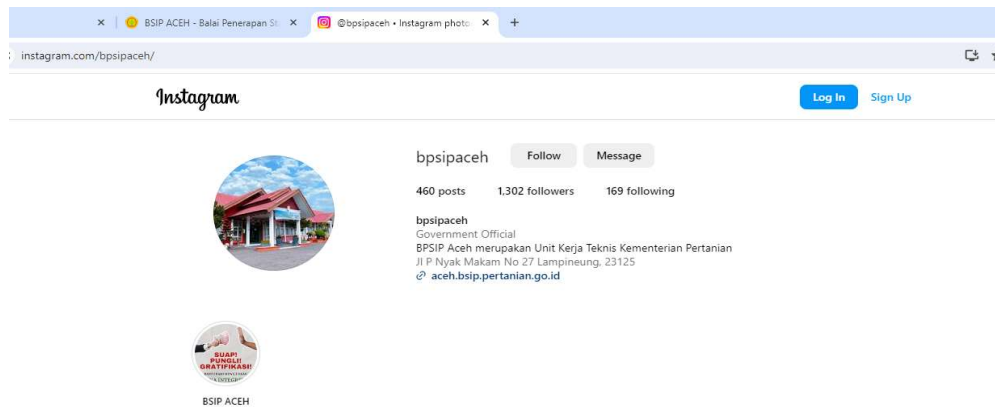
BSIP ACEH - Balai Penerapan St
@bpsipaceh • Instagram photo
+
instagram.com/bpsipaceh/

Instagram

Log In
Sign Up

bpsipaceh
Follow
Message

460 posts
1,302 followers
169 following

bpsipaceh
Government Official
BPSIP Aceh merupakan Unit Kerja Teknis Kementerian Pertanian
Jl P Nyak Makam No 27 Lampineung, 23125
aceh.bsip.pertanian.go.id

SUAP! PUNGLI! GRATIFIKASI!
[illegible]
BSIP ACEH